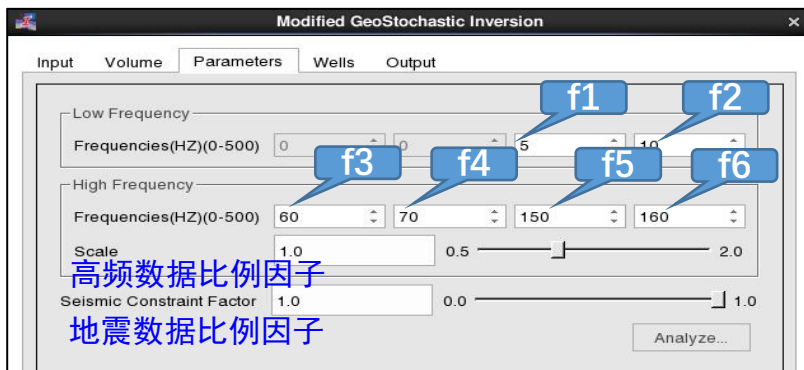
Modified GeoStochastic Inversion

Input Volume Parameters Wells Output

Low Frequency

Frequencies(HZ)(0-500) 0 0 5 10

f1 f2

High Frequency

f3 f4 f5 f6

Frequencies(HZ)(0-500) 60 70 150 160

Scale 1.0 0.5 2.0

高频数据比例因子

Seismic Constraint Factor 1.0 0.0 1.0

地震数据比例因子

Analyze...